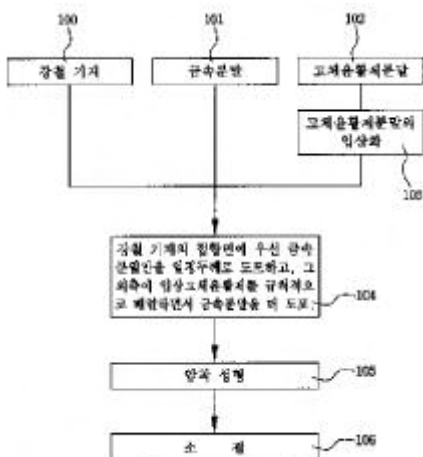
100

101

102

강철 기재

금속분말

고체윤활제분말

고체윤활제분말의 입상화

103

강철 기재의 접합면에 우선 금속 분말만을 일정두께로 도포하고, 그 외측에 입상고체윤활제를 규칙적으로 배열하면서 금속분말을 더 도포

104

압축 성형

105

소 결

106